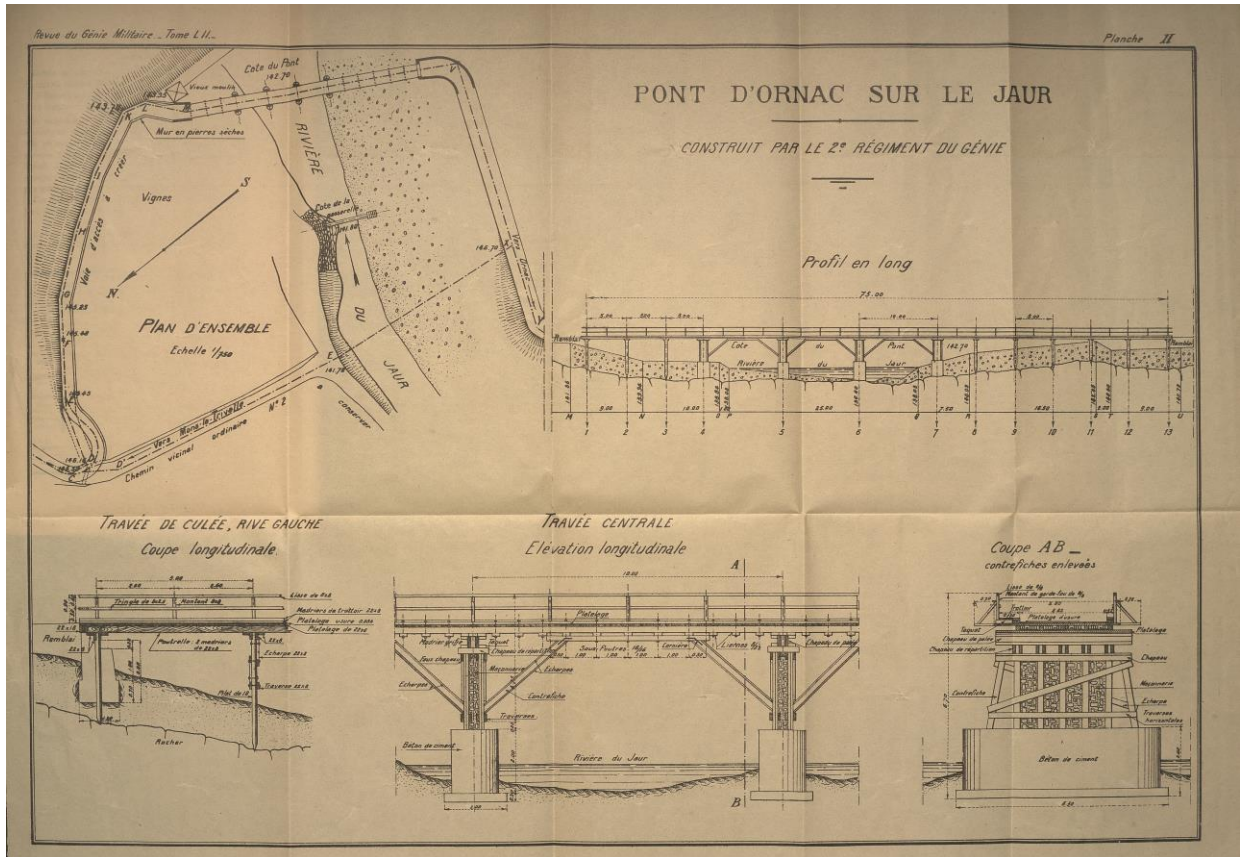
Revue du Génie Militaire _ Tome LII.

Planche II

PONT D'ORNAC SUR LE JAUR

CONSTRUIT PAR LE 2e RÉGIMENT DU GÉNIE

Cote du Pont 142.70

Vieux moulin

143.26

Mur en pierres sèches

RIVIÈRE

Vignes

S

N.

Voie d'accès à créer

Cote de la passerelle

DU

JAUR

PLAN D'ENSEMBLE

Echelle 1/750

Vers Mons-la-Trivalle

Chemin vicinal ordinaire N° 2

à conserver

Profil en long

75.00

Remblai

Cote du Pont 142.70

Rivière du Jaur

M N O P Q R S T U

1 2 3 4 5 6 7 8 9 10 11 12 13

9.00 10.00 25.00 7.50 18.50 9.00

TRAVÉE DE CULÉE, RIVE GAUCHE

Coupe longitudinale

Lisse de 4x8

Tringle de bois

Montant 8x8

Madriers de trottoir

Platelage

Remblai

Poutrelle 2 madriers

Echarpe

Traverse

Rocher

TRAVÉE CENTRALE

Elévation longitudinale

A

10.00

Platelage

Madrier

Chapeau de répartition

Faux chapeau

Maçonnerie

Echarpes

Contrefiche

Traverses

Sous Poutres

Moises

Cornière

Chapeau de palée

Béton de ciment

Rivière du Jaur

B

Coupe AB _ contrefiches enlevées

Platelage

Chapeau de palée

Chapeau de répartition

Chapeau

Maçonnerie

Contrefiche

Echarpe

Traverses horizontales

Béton de ciment